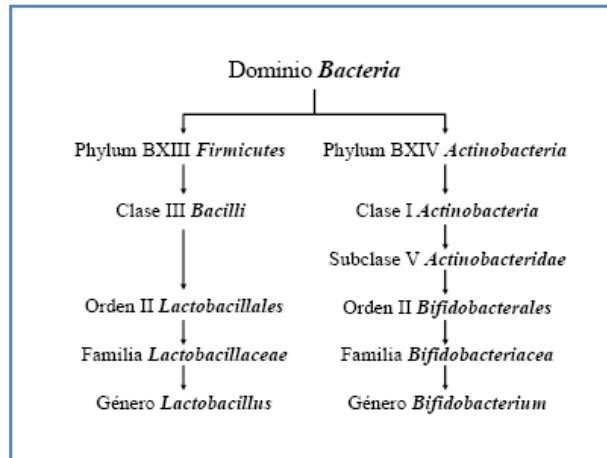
Dominio *Bacteria*

Phylum BXIII *Firmicutes*

Clase III *Bacilli*

Orden II *Lactobacillales*

Familia *Lactobacillaceae*

Género *Lactobacillus*

Phylum BXIV *Actinobacteria*

Clase I *Actinobacteria*

Subclase V *Actinobacteridae*

Orden II *Bifidobacterales*

Familia *Bifidobacteriacea*

Género *Bifidobacterium*